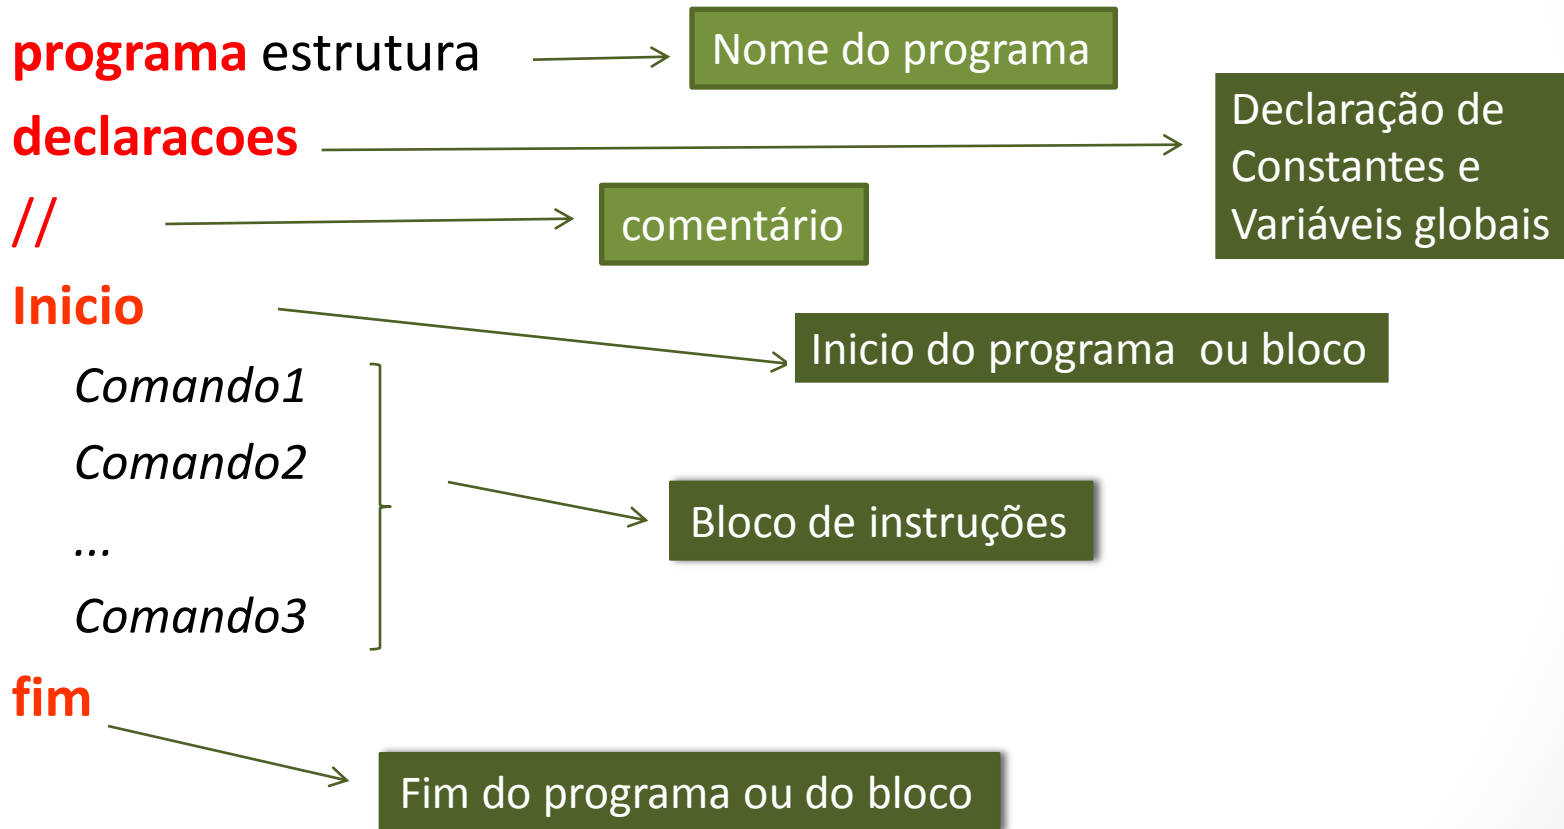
programa estrutura

Nome do programa

declaracoes

Declaração de Constantes e Variáveis globais

//

comentário

Inicio

Inicio do programa ou bloco

Comando1

Comando2

...

Comando3

Bloco de instruções

fim

Fim do programa ou do bloco